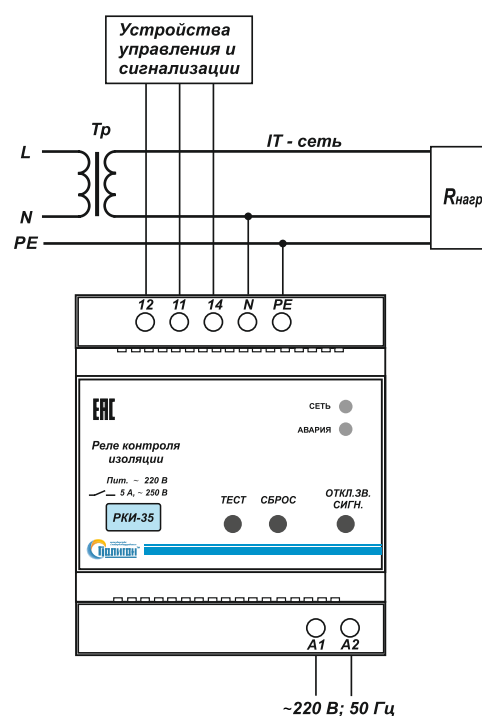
Устройства управления и сигнализации

Тр

L

N

PE

IT - сеть

$R_{нагр}$

12 11 14 N PE

ЕАС

СЕТЬ

АВАРИЯ

Реле контроля изоляции

Пит. ~ 220 В

5 А, ~ 250 В

РКИ-35

ТЕСТ

СБРОС

ОТКЛ.ЗВ. СИГН.

Полигон

A1 A2

~220 В; 50 Гц